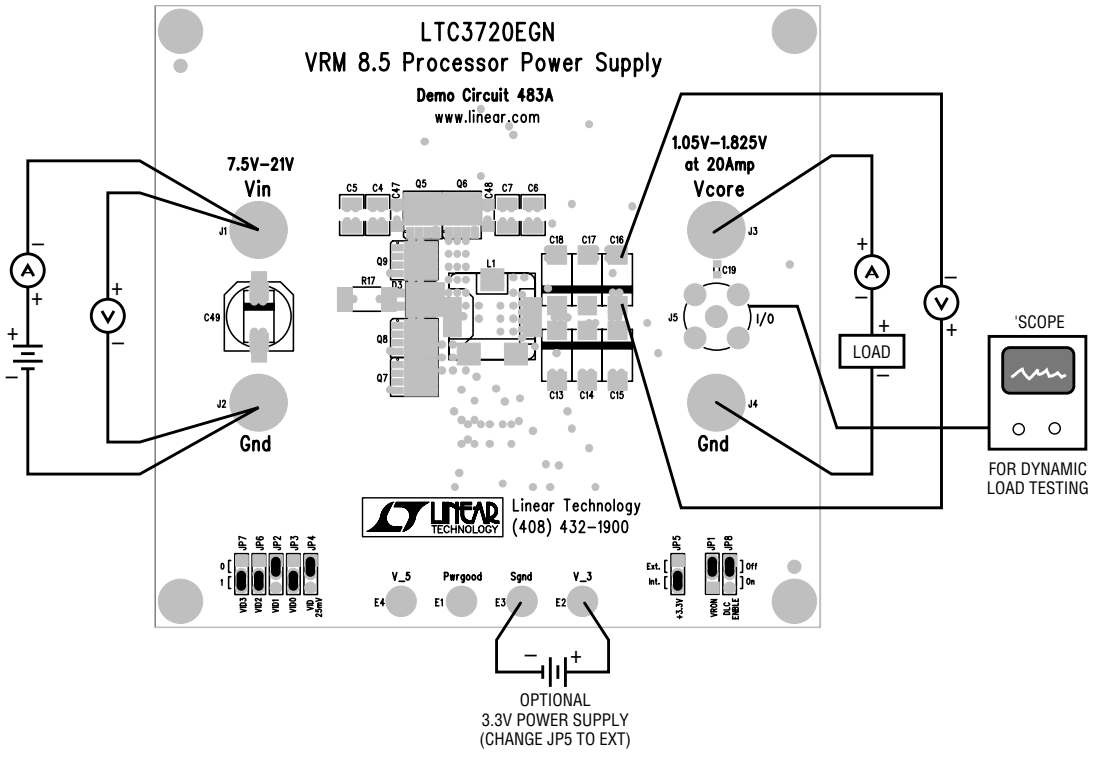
LTC3720EGN
VRM 8.5 Processor Power Supply
Demo Circuit 483A
www.linear.com

7.5V–21V
Vin
J1

1.05V–1.825V
at 20Amp
Vcore
J3

C5 C4 C47 Q5 Q6 C48 C7 C6
C18 C17 C16
Q9
R17
L1
C49
C19
J5
I/O
Q8
Q7
C13 C14 C15

J2
Gnd

J4
Gnd

A
V
+
–

'SCOPE
LOAD

FOR DYNAMIC LOAD TESTING

Linear Technology
(408) 432-1900
LINEAR TECHNOLOGY

JP7 JP6 JP2 JP3 JP4
0
1
VID3 VID2 VID1 VID0 VID 25mV

V_5
E4
Pwrgood
E1
Sgnd
E3
V_3
E2

JP5
Ext.
Int.
+3.3V

JP1 JP8
Off
On
VRON DLC ENBLE

OPTIONAL
3.3V POWER SUPPLY
(CHANGE JP5 TO EXT)